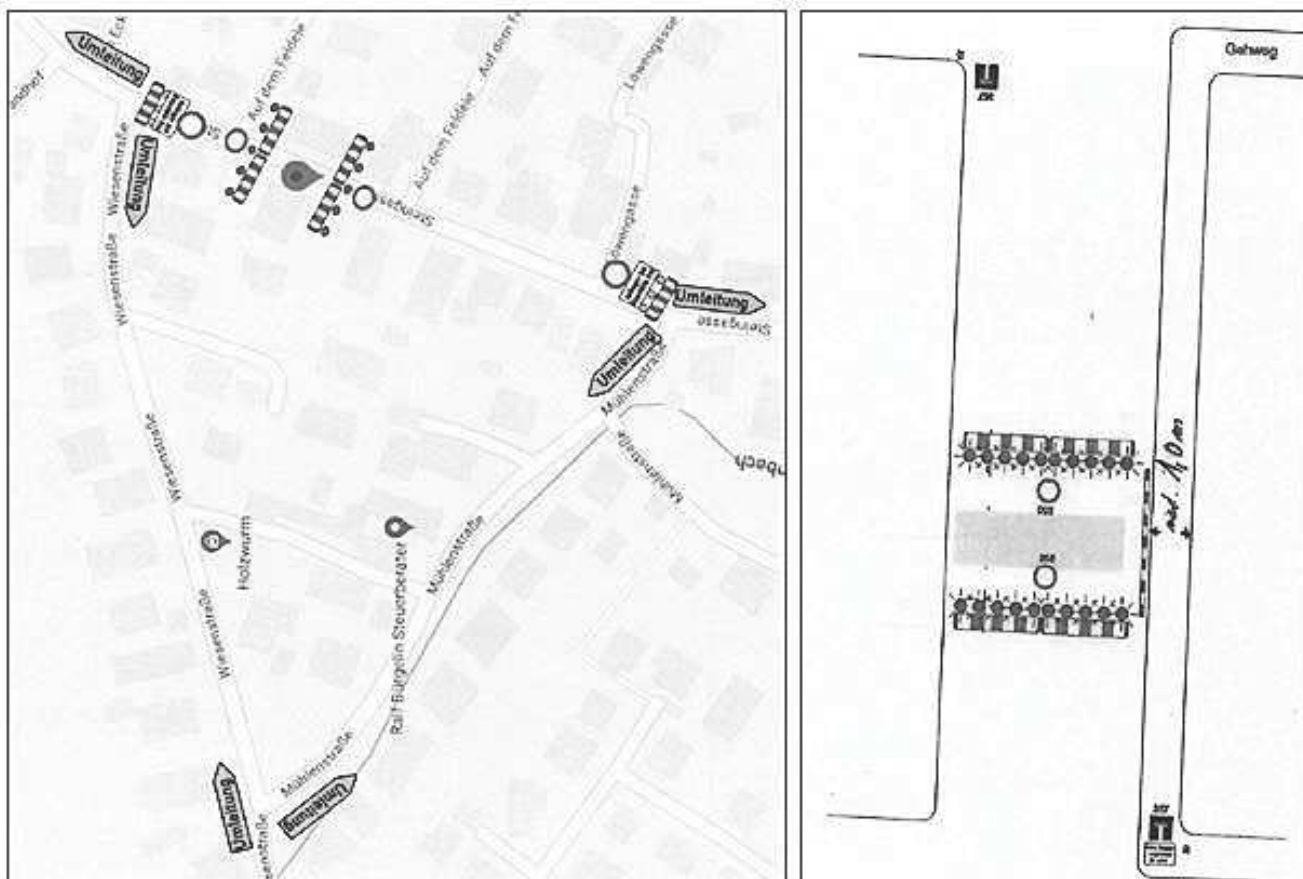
Umleitung
Eck
Auf dem Feldle
Auf dem Feldle
Auf dem F
Löwengasse
Umleitung
Wiesenstraße
Steingasse
Steingasse
Umleitung
Steingasse
Umleitung
Mühlenstraße
Wiesenstraße
Wiesenstraße
Mühlenstraße
bach
Holzwurm
Ralf Bürgelin Steuerberater
Mühlenstraße
Wiesenstraße
Mühlenstraße
Umleitung
Umleitung
enstraße

Gehweg
mind. 1,0 m